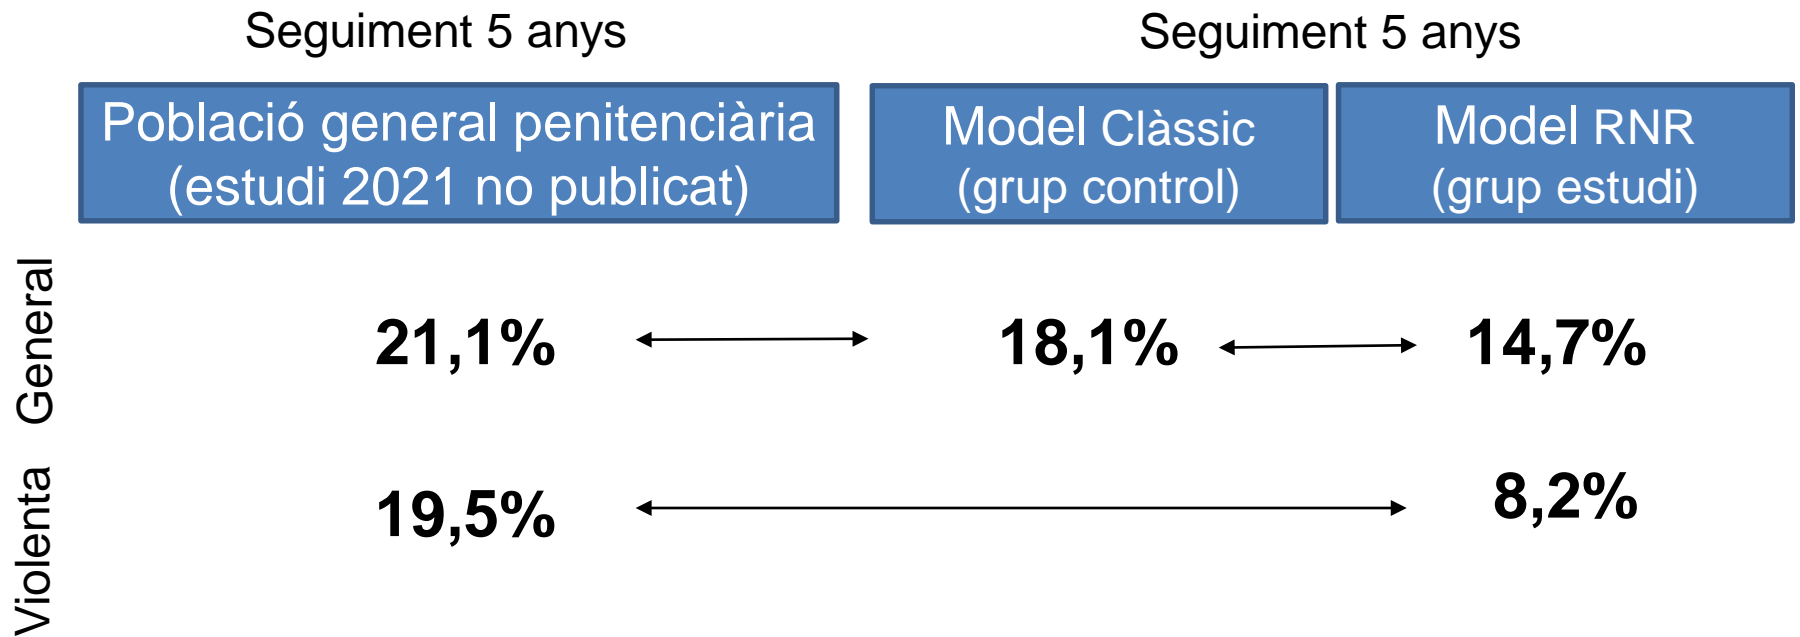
Seguiment 5 anys

Seguiment 5 anys

Població general penitenciària (estudi 2021 no publicat)

Model Clàssic (grup control)

Model RNR (grup estudi)

General

21,1%

18,1%

14,7%

Violenta

19,5%

8,2%